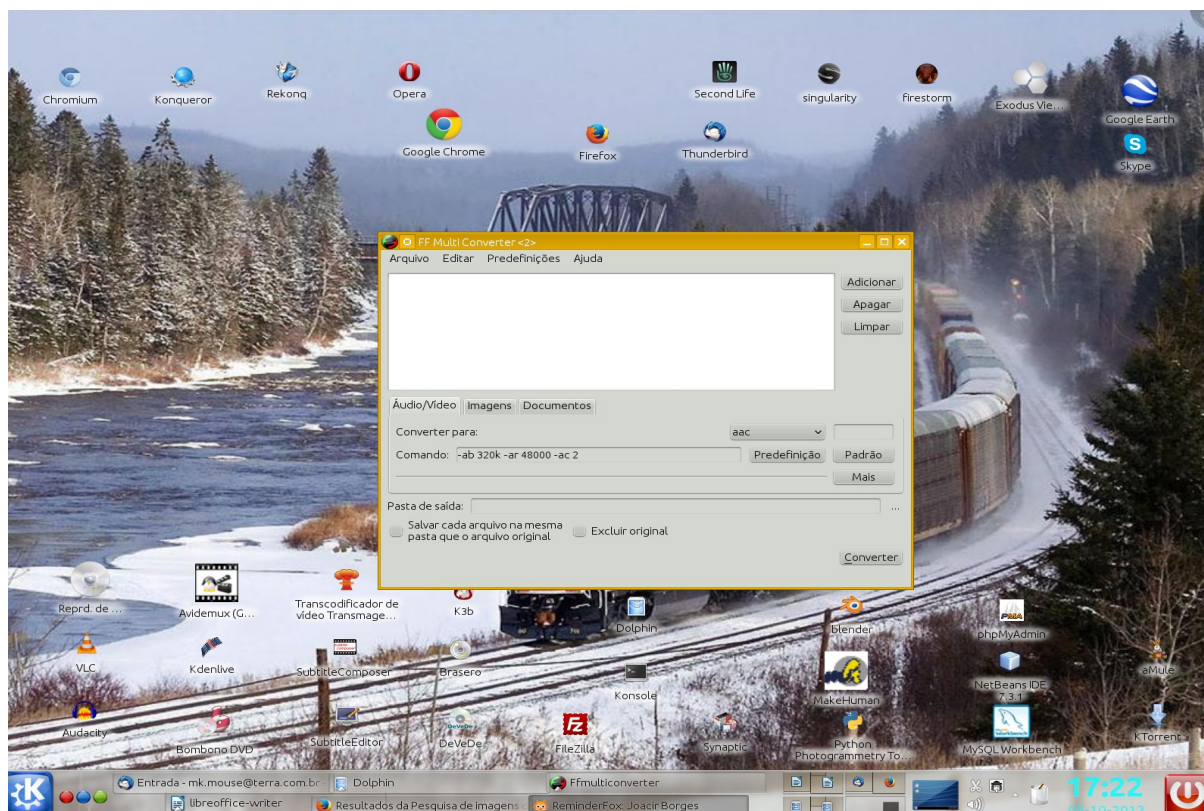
Chromium
Konqueror
Rekonq
Opera
Second Life
singularity
firestorm
Exodus Vie...
Google Earth
Skype
Google Chrome
Firefox
Thunderbird

FF Multi Converter <2>
Arquivo Editar Predefinições Ajuda
Adicionar
Apagar
Limpar
Áudio/Vídeo Imagens Documentos
Converter para:
aac
Comando: -ab 320k -ar 48000 -ac 2
Predefinição
Padrão
Mais
Pasta de saída:
...
Salvar cada arquivo na mesma pasta que o arquivo original
Excluir original
Converter

Reprd. de ...
Avidemux (G...
Transcodificador de vídeo Transmage...
K3b
Dolphin
blender
phpMyAdmin
VLC
Kdenlive
SubtitleComposer
Brasero
Konsole
MakeHuman
NetBeans IDE 7.3.1
aMule
Audacity
Bombono DVD
SubtitleEditor
DeVeDe
FileZilla
Synaptic
Python Photogrammetry To...
MySQL Workbench
KTorrent

Entrada - mk.mouse@terra.com.br
Dolphin
Ffmulticonverter
libreoffice-writer
Resultados da Pesquisa de imagens
ReminderFox: Joacir Borges
17:22
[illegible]